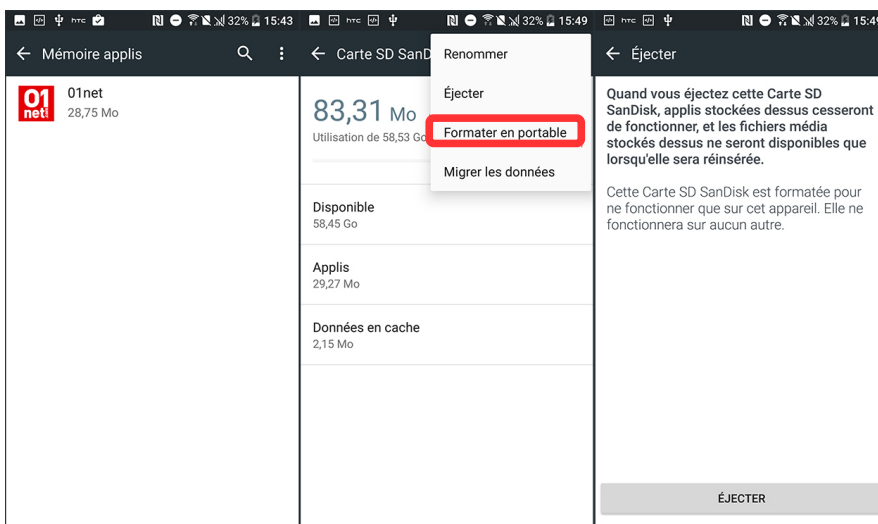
32% 15:43

← Mémoire applis

01 net

01net
28,75 Mo

32% 15:49

← Carte SD SanD

83,31 Mo
Utilisation de 58,53 Go

Renommer

Éjecter

Formater en portable

Migrer les données

Disponible
58,45 Go

Applis
29,27 Mo

Données en cache
2,15 Mo

32% 15:49

← Éjecter

Quand vous éjectez cette Carte SD SanDisk, applis stockées dessus cesseront de fonctionner, et les fichiers média stockés dessus ne seront disponibles que lorsqu'elle sera réinsérée.

Cette Carte SD SanDisk est formatée pour ne fonctionner que sur cet appareil. Elle ne fonctionnera sur aucun autre.

ÉJECTER